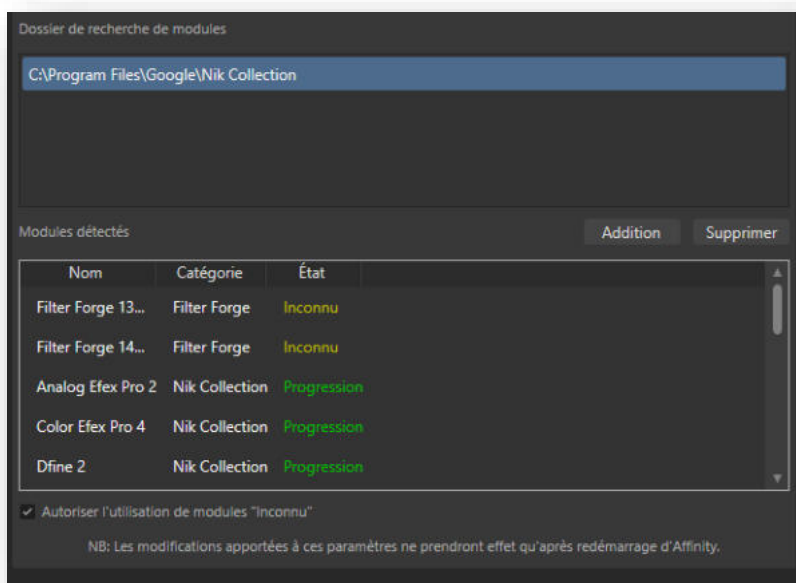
Dossier de recherche de modules

C:\Program Files\Google\Nik Collection

Modules détectés

Addition

Supprimer

| Nom | Catégorie | État |
|---|---|---|
| Filter Forge 13... | Filter Forge | Inconnu |
| Filter Forge 14... | Filter Forge | Inconnu |
| Analog Efex Pro 2 | Nik Collection | Progression |
| Color Efex Pro 4 | Nik Collection | Progression |
| Dfine 2 | Nik Collection | Progression |

Autoriser l'utilisation de modules "Inconnu"

NB: Les modifications apportées à ces paramètres ne prendront effet qu'après redémarrage d'Affinity.